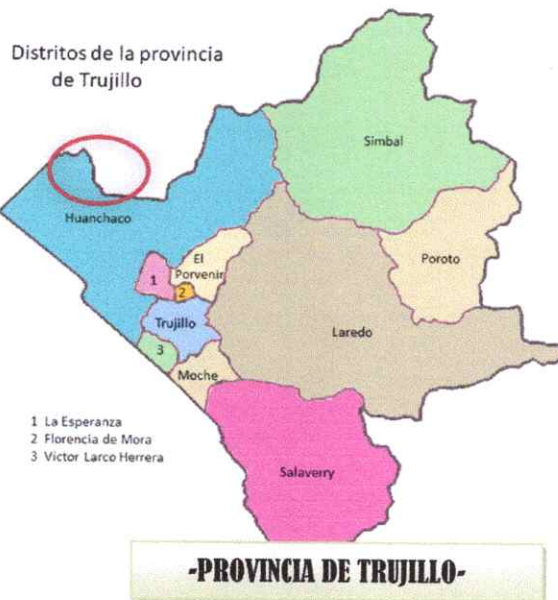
Distritos de la provincia de Trujillo

Simbal

Huanchaco

El Porvenir

1

2

Poroto

Trujillo

3

Laredo

Moche

1 La Esperanza
2 Florencia de Mora
3 Victor Larco Herrera

Salaverry

-PROVINCIA DE TRUJILLO-